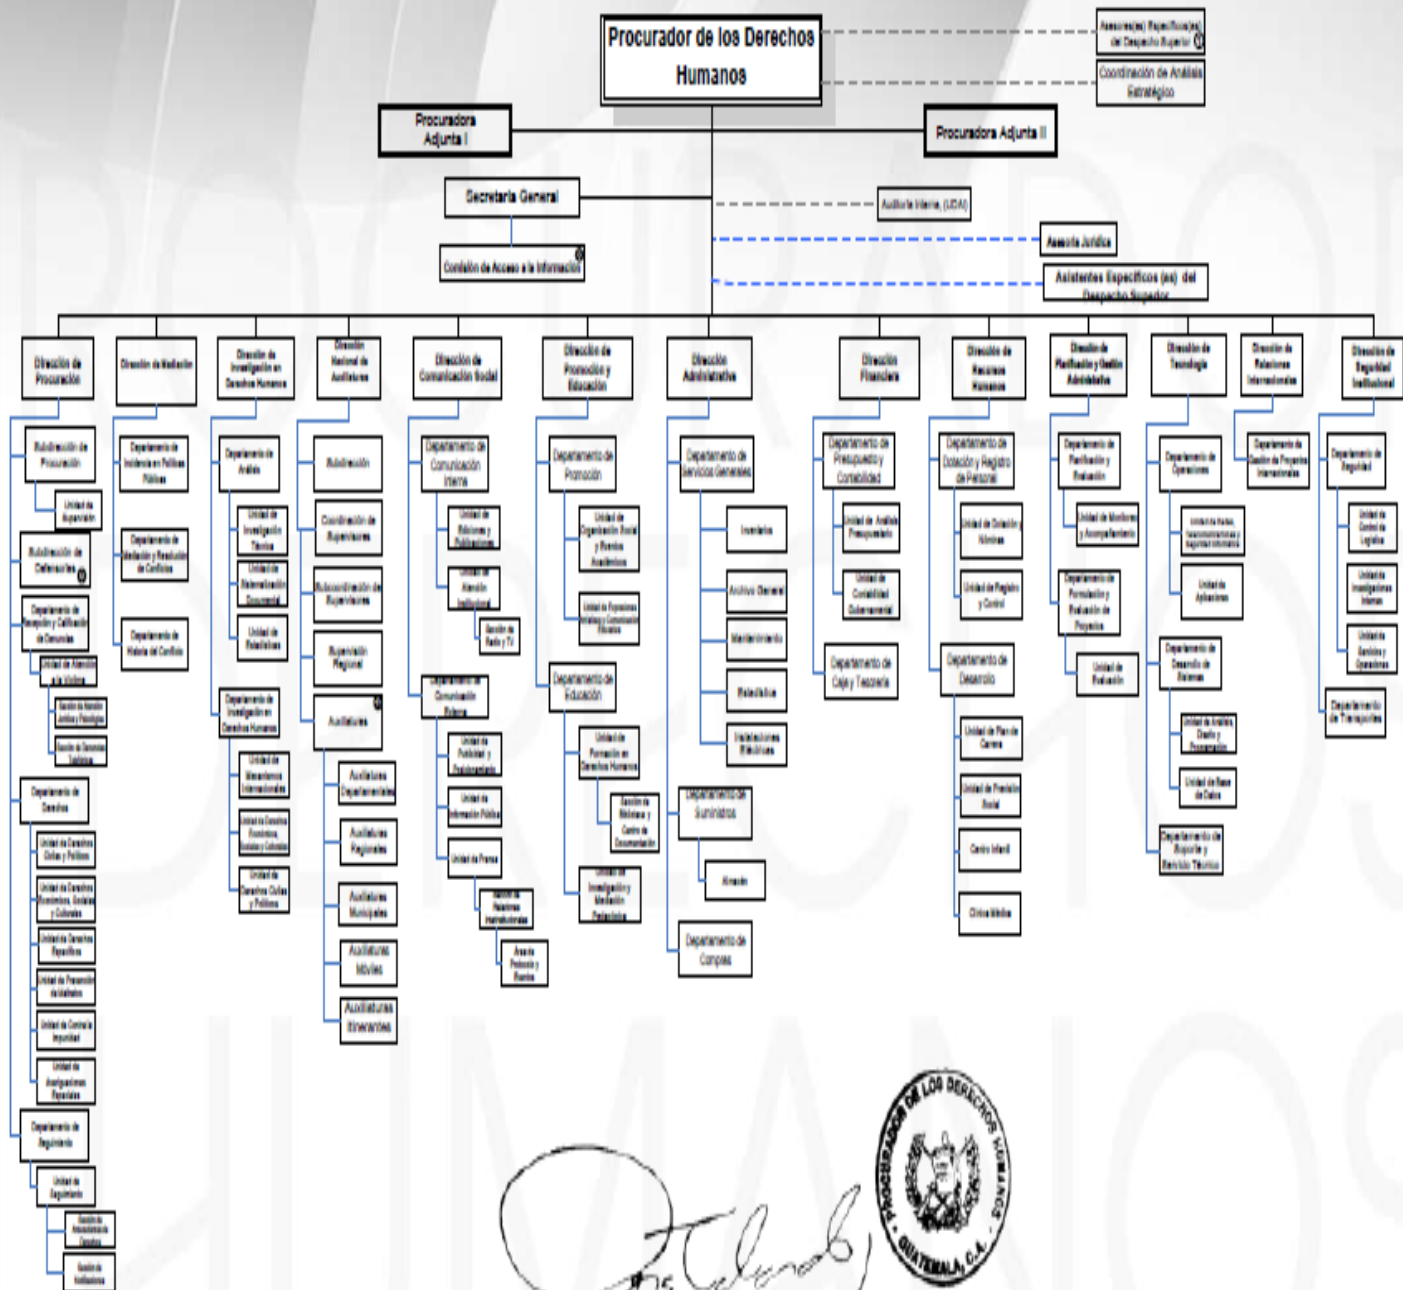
Procurador de los Derechos Humanos

Asesores(as) Específicos(as) del Despacho Superior

Coordinación de Análisis Estratégico

Procuradora Adjunta I

Procuradora Adjunta II

Secretaría General

Auditoría Interna (UDAI)

Asesoría Jurídica

Comisión de Acceso a la Información

Asistentes Específicos (as) del Despacho Superior

Dirección de Procuración

Subdirección de Procuración

Unidad de Supervisión

Subdirección de Defensorías

Departamento de Recepción y Calificación de Denuncias

Unidad de Atención a la Víctima

Sección de Atención Jurídica y Psicológica

Sección de Denuncias Telefónicas

Departamento de Derechos

Unidad de Derechos Civiles y Políticos

Unidad de Derechos Económicos, Sociales y Culturales

Unidad de Derechos Específicos

Unidad de Prevención de Maltratos

Unidad de Control a la Impunidad

Unidad de Averiguaciones Especiales

Departamento de Seguimiento

Unidad de Seguimiento

Sección de Administración de Casos

Sección de Notificaciones

Dirección de Mediación

Departamento de Incidencia en Políticas Públicas

Departamento de Mediación y Resolución de Conflictos

Departamento de Historia del Conflicto

Dirección de Investigación en Derechos Humanos

Departamento de Análisis

Unidad de Investigación Técnica

Unidad de Sistematización Documental

Unidad de Estadísticas

Departamento de Investigación en Derechos Humanos

Unidad de Mecanismos Internacionales

Unidad de Derechos Económicos, Sociales y Culturales

Unidad de Derechos Civiles y Políticos

Dirección Nacional de Auxiliaturas

Subdirección

Coordinación de Supervisores

Subcoordinación de Supervisores

Supervisión Regional

Auxiliaturas

Auxiliaturas Departamentales

Auxiliaturas Regionales

Auxiliaturas Municipales

Auxiliaturas Móviles

Auxiliaturas Itinerantes

Dirección de Comunicación Social

Departamento de Comunicación Interna

Unidad de Ediciones y Publicaciones

Unidad de Atención Institucional

Sección de Radio y TV

Departamento de Comunicación Externa

Unidad de Publicidad y Posicionamiento

Unidad de Información Pública

Unidad de Prensa

Sección de Relaciones Institucionales

Asesoría Protocolo y Eventos

Dirección de Promoción y Educación

Departamento de Promoción

Unidad de Organización Social y Eventos Académicos

Unidad de Expresiones Artísticas y Comunicación Educativa

Departamento de Educación

Unidad de Formación en Derechos Humanos

Sección de Biblioteca y Centro de Documentación

Unidad de Investigación y Mediación Pedagógica

Dirección Administrativa

Departamento de Servicios Generales

Inventarios

Archivo General

Mantenimiento

Transportes

Instalaciones Eléctricas

Departamento de Suministros

Almacén

Departamento de Compras

Dirección Financiera

Departamento de Presupuesto y Contabilidad

Unidad de Análisis Presupuestario

Unidad de Contabilidad Gubernamental

Departamento de Caja y Tesorería

Dirección de Recursos Humanos

Departamento de Dotación y Registro de Personal

Unidad de Dotación y Nóminas

Unidad de Registro y Control

Departamento de Desarrollo

Unidad de Plan de Carrera

Unidad de Previsión Social

Centro Infantil

Clínica Médica

Dirección de Planificación y Gestión Administrativa

Departamento de Planificación y Evaluación

Unidad de Monitoreo y Acompañamiento

Departamento de Formulación y Evaluación de Proyectos

Unidad de Evaluación

Dirección de Tecnología

Departamento de Operaciones

Unidad de Redes, Telecomunicaciones y Seguridad Informática

Unidad de Aplicaciones

Departamento de Desarrollo de Sistemas

Unidad de Análisis, Diseño y Programación

Unidad de Base de Datos

Departamento de Soporte y Servicio Técnico

Dirección de Relaciones Internacionales

Departamento de Gestión de Proyectos Internacionales

Dirección de Seguridad Institucional

Departamento de Seguridad

Unidad de Control de Logística

Unidad de Investigaciones Internas

Unidad de Servicios y Operaciones

Departamento de Transportes

PROCURADOR DE LOS DERECHOS HUMANOS · GUATEMALA, C.A. ·